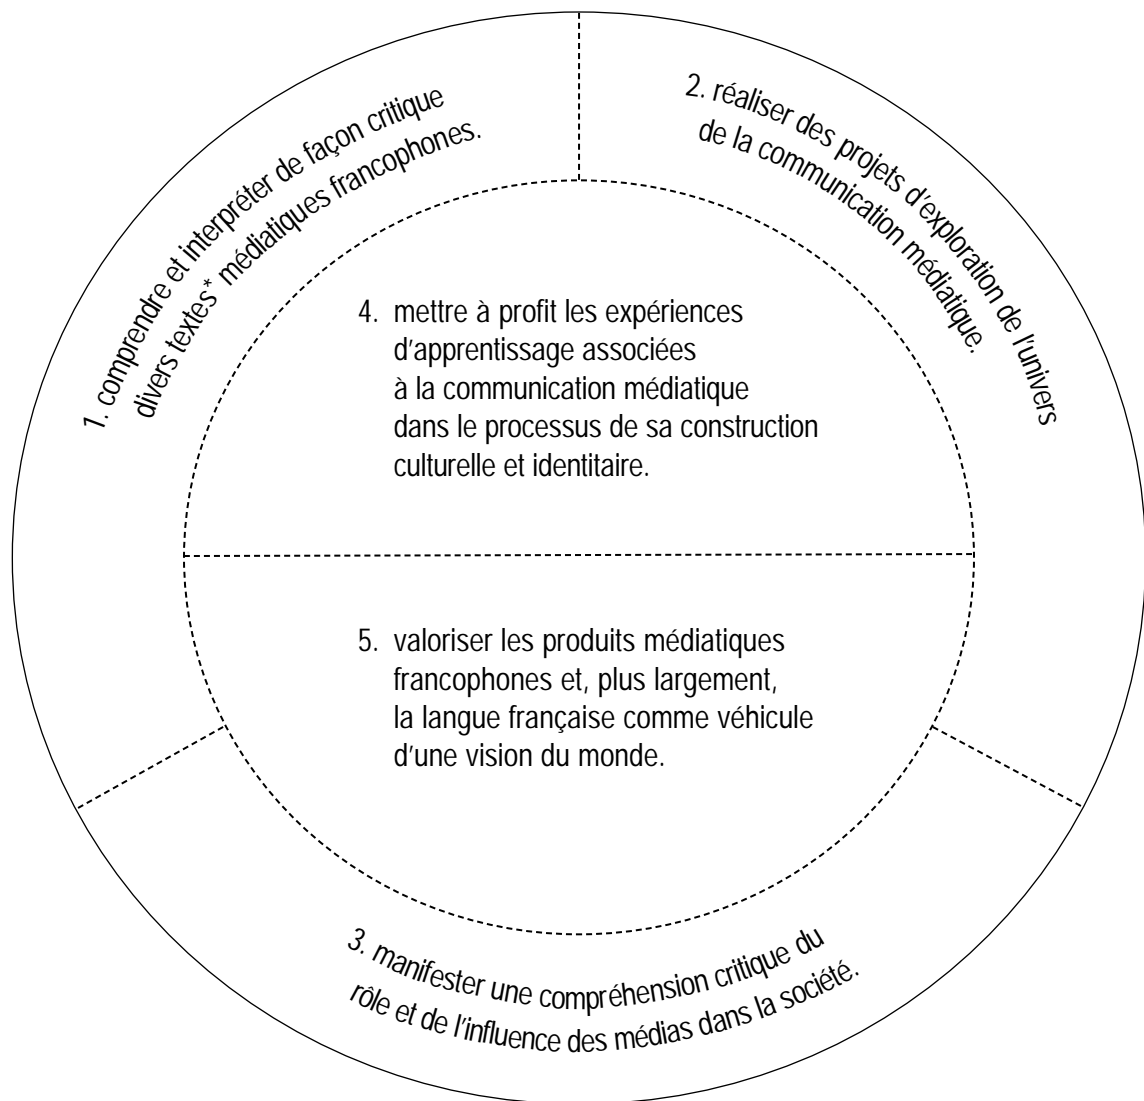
1. comprendre et interpréter de façon critique divers textes* médiatiques francophones.

2. réaliser des projets d'exploration de l'univers de la communication médiatique.

4. mettre à profit les expériences d'apprentissage associées à la communication médiatique dans le processus de sa construction culturelle et identitaire.

5. valoriser les produits médiatiques francophones et, plus largement, la langue française comme véhicule d'une vision du monde.

3. manifester une compréhension critique du rôle et de l'influence des médias dans la société.